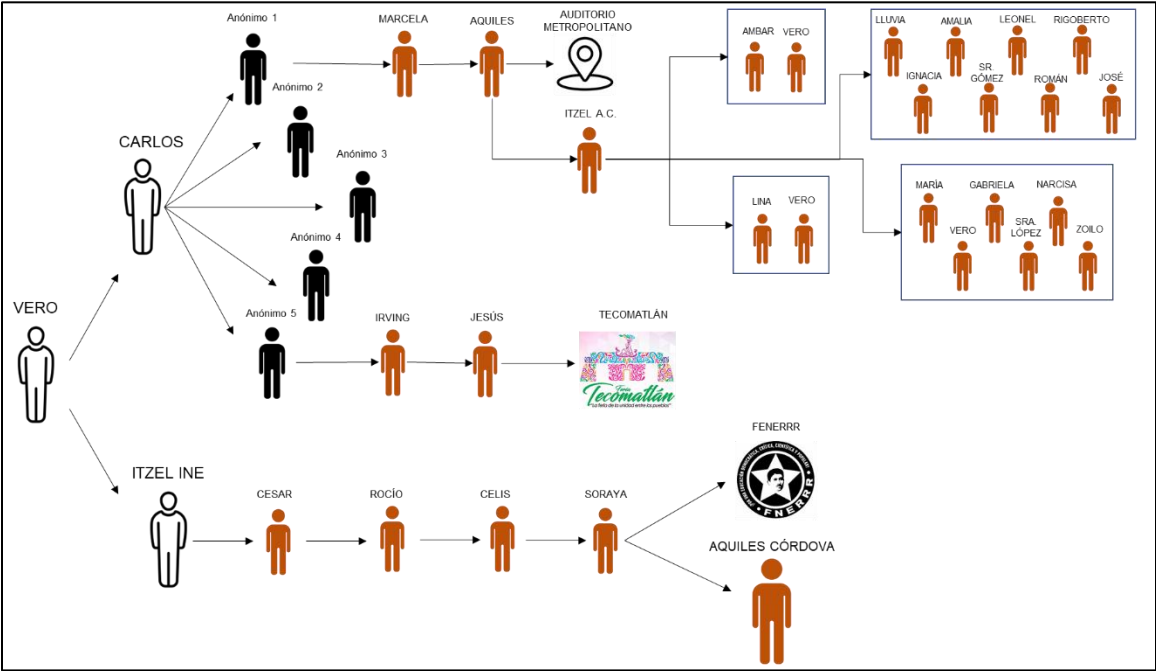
Anónimo 1
MARCELA
AQUILES
AUDITORIO METROPOLITANO
AMBAR
VERO
LLUVIA
AMALIA
LEONEL
RIGOBERTO
IGNACIA
SR. GÓMEZ
ROMÁN
JOSÉ
Anónimo 2
CARLOS
ITZEL A.C.
Anónimo 3
LINA
VERO
MARÍA
GABRIELA
NARCISA
VERO
SRA. LÓPEZ
ZOILO
Anónimo 4
VERO
Anónimo 5
IRVING
JESÚS
TECOMATLÁN
Feria Tecomatlán
"La feria de la unidad entre los pueblos"
FENERRR
FNERRR
ITZEL INE
CESAR
ROCÍO
CELIS
SORAYA
AQUILES CÓRDOVA